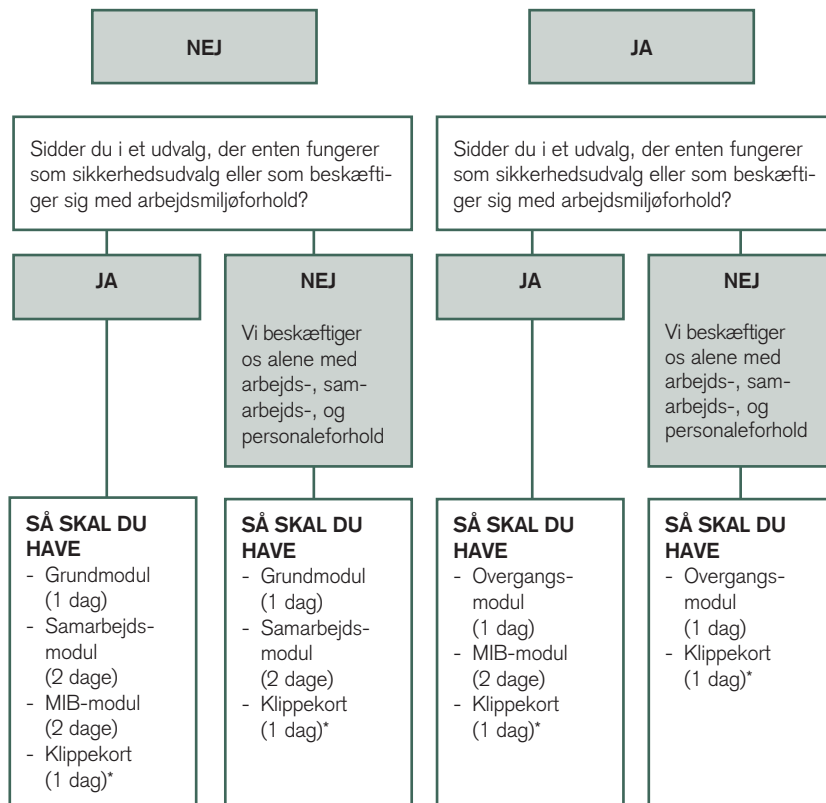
NEJ

Sidder du i et udvalg, der enten fungerer som sikkerhedsudvalg eller som beskæftiger sig med arbejdsmiljøforhold?

JA

SÅ SKAL DU HAVE
- Grundmodul (1 dag)
- Samarbejdsmodul (2 dage)
- MIB-modul (2 dage)
- Klippekort (1 dag)*

NEJ

Vi beskæftiger os alene med arbejds-, samarbejds-, og personaleforhold

SÅ SKAL DU HAVE
- Grundmodul (1 dag)
- Samarbejdsmodul (2 dage)
- Klippekort (1 dag)*

JA

Sidder du i et udvalg, der enten fungerer som sikkerhedsudvalg eller som beskæftiger sig med arbejdsmiljøforhold?

JA

SÅ SKAL DU HAVE
- Overgangsmodul (1 dag)
- MIB-modul (2 dage)
- Klippekort (1 dag)*

NEJ

Vi beskæftiger os alene med arbejds-, samarbejds-, og personaleforhold

SÅ SKAL DU HAVE
- Overgangsmodul (1 dag)
- Klippekort (1 dag)*